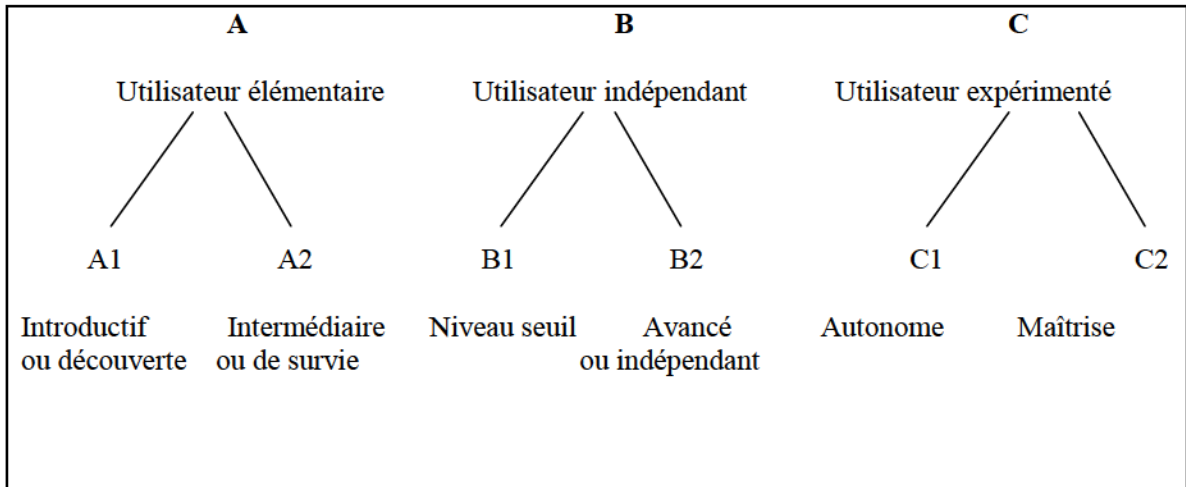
A

Utilisateur élémentaire

A1

A2

Introductif ou découverte

Intermédiaire ou de survie

B

Utilisateur indépendant

B1

B2

Niveau seuil

Avancé ou indépendant

C

Utilisateur expérimenté

C1

C2

Autonome

Maîtrise